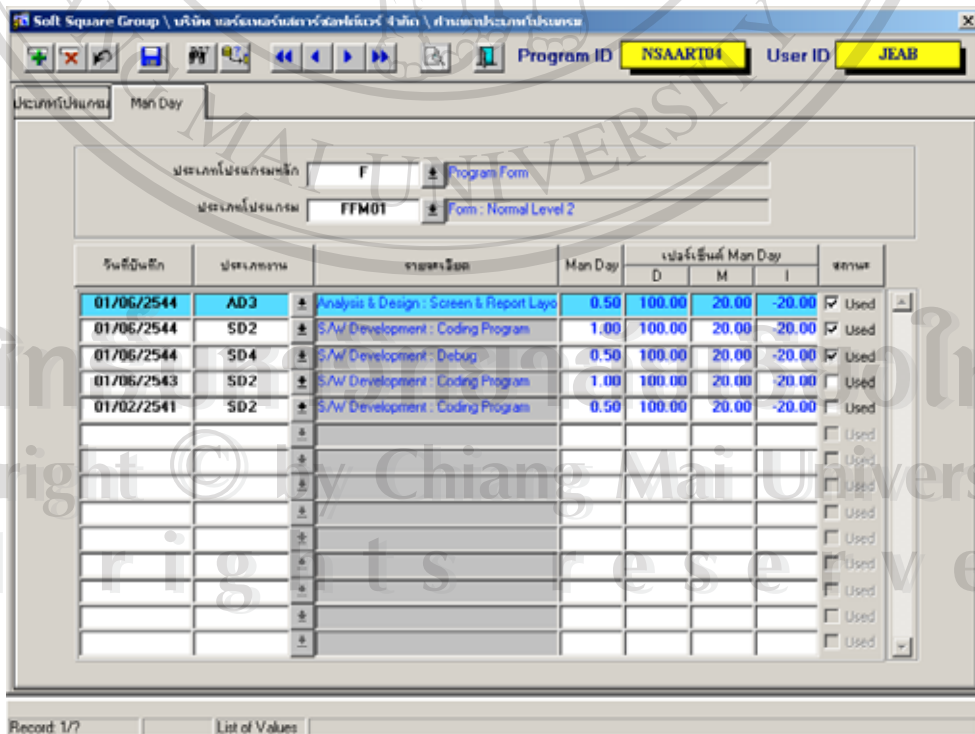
Soft Square Group \ บริษัท ซอร์ฟแวร์สแควร์ จำกัด \ กำหนดประเภทโปรแกรม

Program ID NSAART04 User ID JEAB

ประเภทโปรแกรม Man Day

ประเภทโปรแกรมหลัก F Program Form

ประเภทโปรแกรม FFM01 Form : Normal Level 2

| วันที่บันทึก | ประเภทงาน | รายละเอียด | Man Day | เปอร์เซ็นต์ Man Day D | M | I | สถานะ |
|---|---|---|---|---|---|---|---|
| 01/06/2544 | AD3 | Analysis & Design : Screen & Report Layo | 0.50 | 100.00 | 20.00 | -20.00 | Used |
| 01/06/2544 | SD2 | S/W Development : Coding Program | 1.00 | 100.00 | 20.00 | -20.00 | Used |
| 01/06/2544 | SD4 | S/W Development : Debug | 0.50 | 100.00 | 20.00 | -20.00 | Used |
| 01/06/2543 | SD2 | S/W Development : Coding Program | 1.00 | 100.00 | 20.00 | -20.00 | Used |
| 01/02/2541 | SD2 | S/W Development : Coding Program | 0.50 | 100.00 | 20.00 | -20.00 | Used |
| | | | | | | | Used |
| | | | | | | | Used |
| | | | | | | | Used |
| | | | | | | | Used |
| | | | | | | | Used |
| | | | | | | | Used |
| | | | | | | | Used |
| | | | | | | | Used |
| | | | | | | | Used |

Record: 1/? List of Values

ลิขสิทธิ์มหาวิทยาลัยเชียงใหม่
Copyright © by Chiang Mai University
All rights reserved